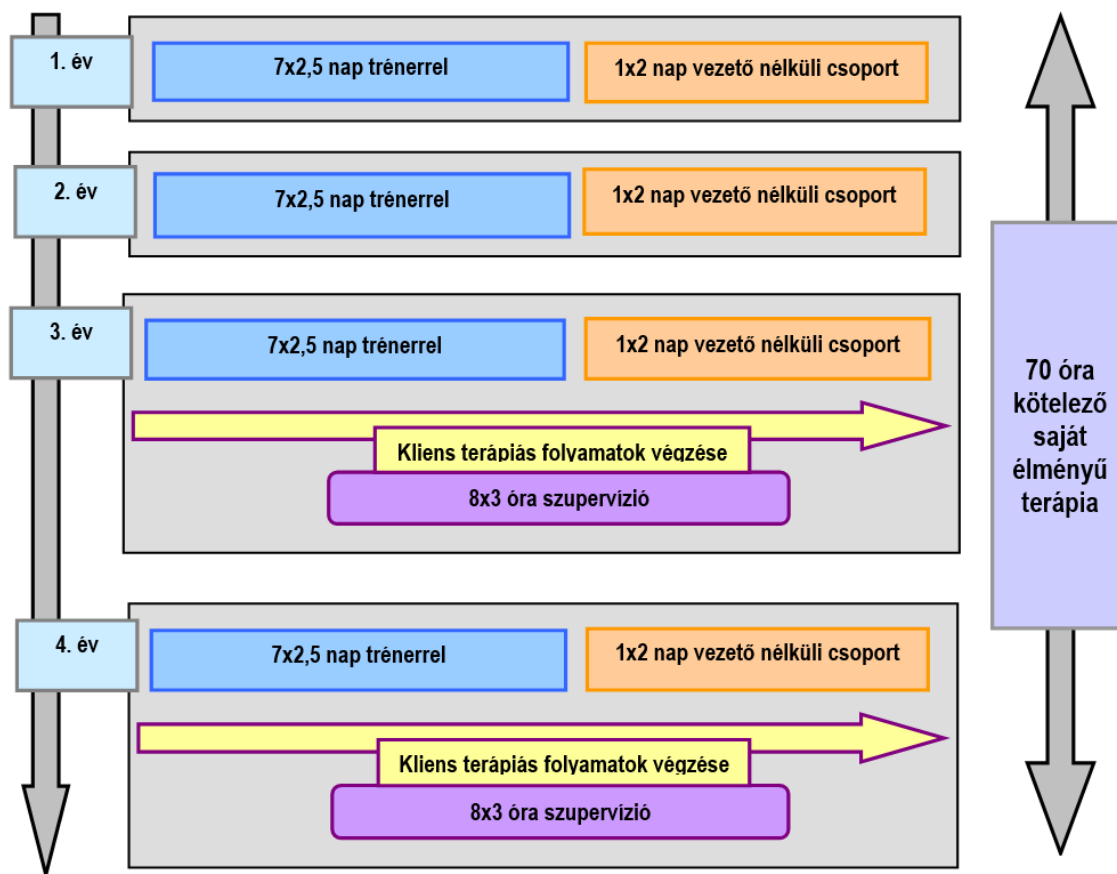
1. év

7x2,5 nap trénerrel

1x2 nap vezető nélküli csoport

2. év

7x2,5 nap trénerrel

1x2 nap vezető nélküli csoport

3. év

7x2,5 nap trénerrel

1x2 nap vezető nélküli csoport

Kliens terápiás folyamatok végzése

8x3 óra szupervízió

4. év

7x2,5 nap trénerrel

1x2 nap vezető nélküli csoport

Kliens terápiás folyamatok végzése

8x3 óra szupervízió

70 óra kötelező saját élményű terápia